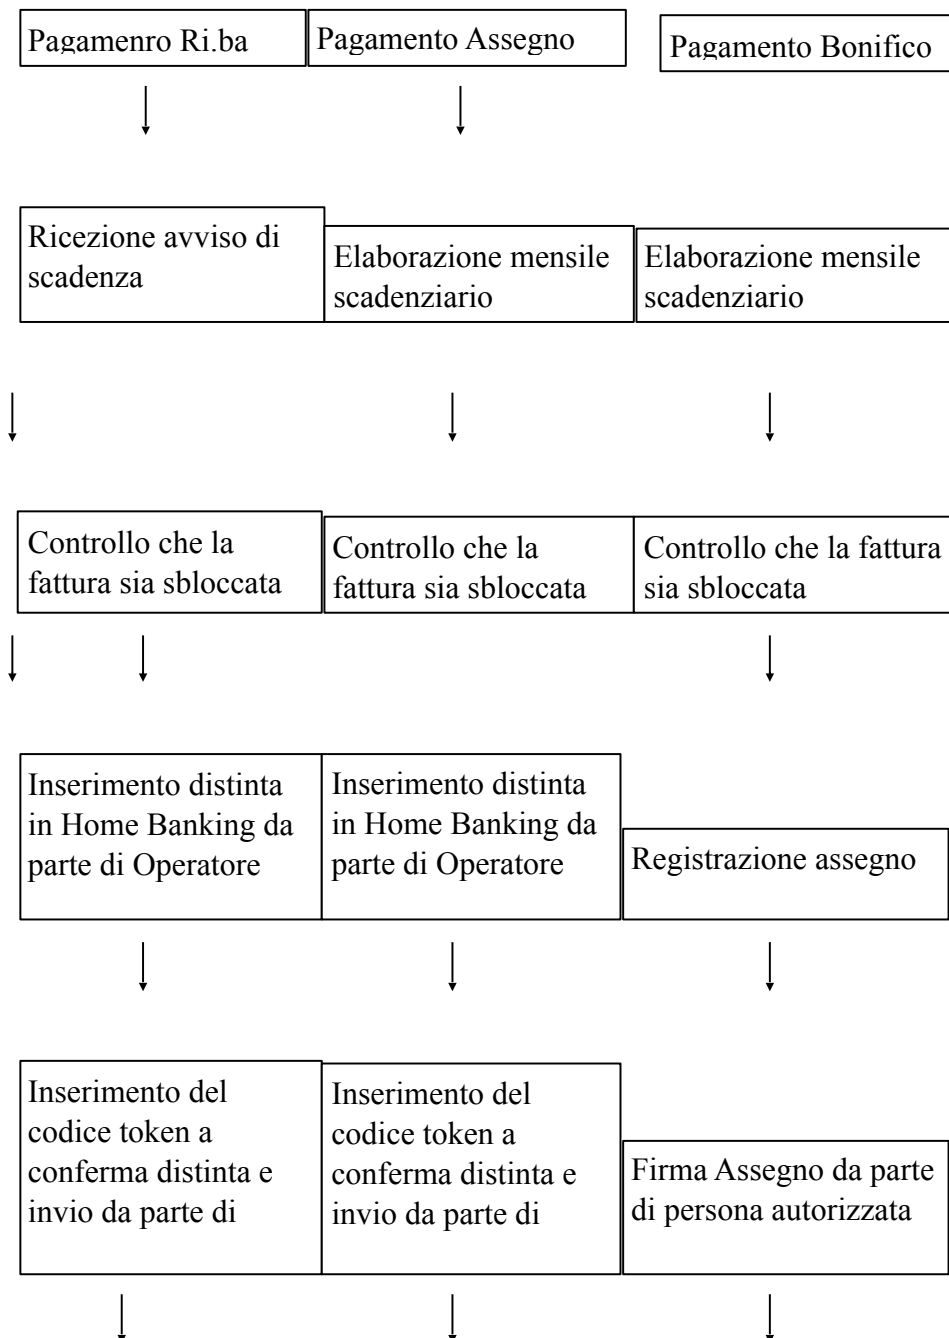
Pagamenro Ri.ba

Pagamento Assegno

Pagamento Bonifico

Ricezione avviso di scadenza

Elaborazione mensile scadenziario

Elaborazione mensile scadenziario

Controllo che la fattura sia sbloccata

Controllo che la fattura sia sbloccata

Controllo che la fattura sia sbloccata

Inserimento distinta in Home Banking da parte di Operatore

Inserimento distinta in Home Banking da parte di Operatore

Registrazione assegno

Inserimento del codice token a conferma distinta e invio da parte di

Inserimento del codice token a conferma distinta e invio da parte di

Firma Assegno da parte di persona autorizzata